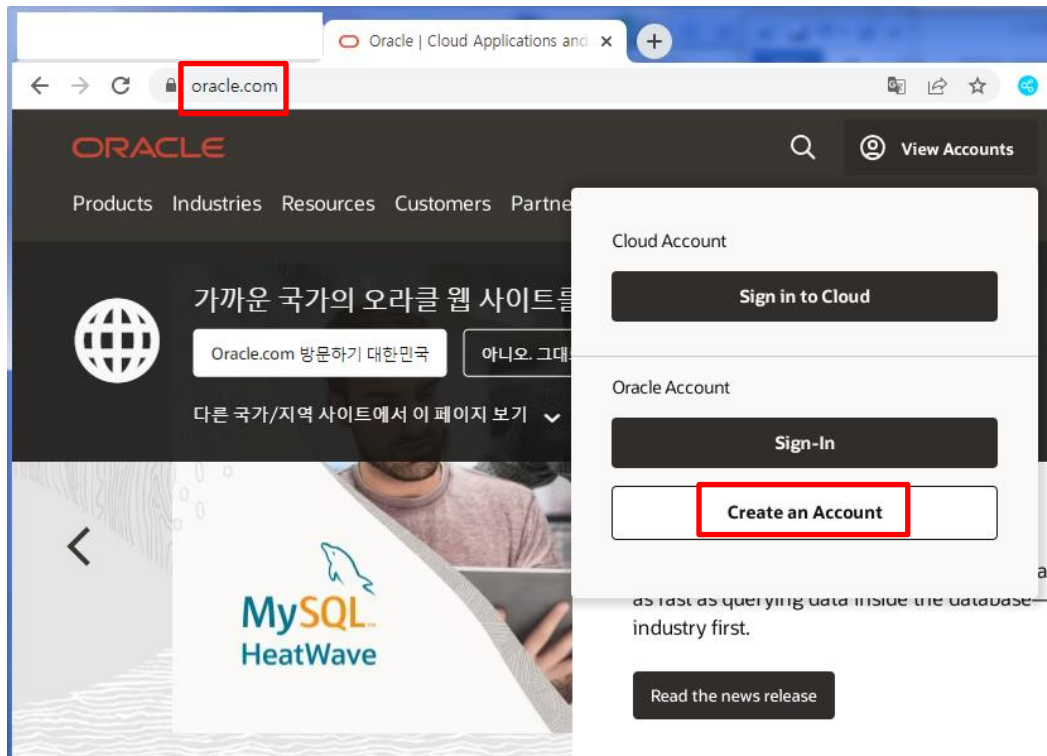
Oracle | Cloud Applications and ×

oracle.com

ORACLE

View Accounts

Products Industries Resources Customers Partne

가까운 국가의 오라클 웹 사이트를

Oracle.com 방문하기 대한민국

아니오. 그대

다른 국가/지역 사이트에서 이 페이지 보기

Cloud Account

Sign in to Cloud

Oracle Account

Sign-In

Create an Account

MySQL HeatWave

a

as fast as querying data inside the database—industry first.

Read the news release